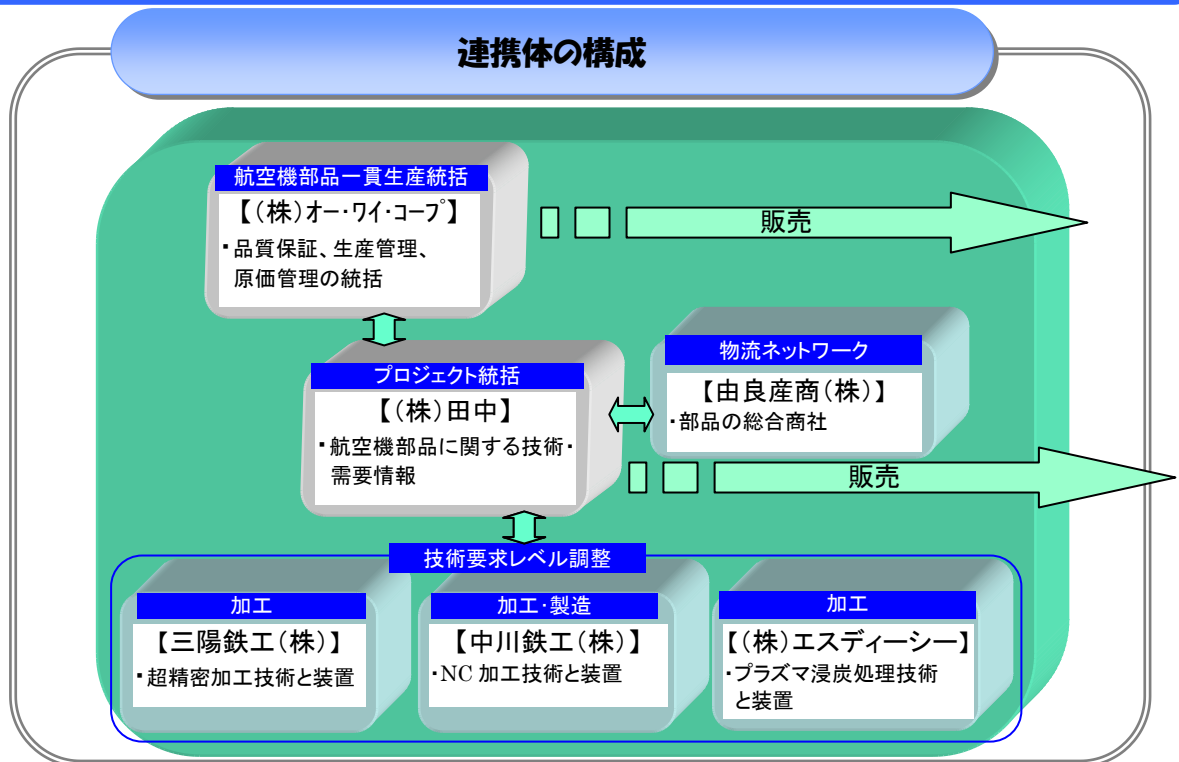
連携体の構成

航空機部品一貫生産統括
【(株)オー・ワイ・コープ】
・品質保証、生産管理、原価管理の統括

販売

物流ネットワーク
【由良産商(株)】
・部品の総合商社

プロジェクト統括
【(株)田中】
・航空機部品に関する技術・需要情報

販売

技術要求レベル調整

加工
【三陽鉄工(株)】
・超精密加工技術と装置

加工・製造
【中川鉄工(株)】
・NC 加工技術と装置

加工
【(株)エスディーシー】
・プラズマ浸炭処理技術と装置